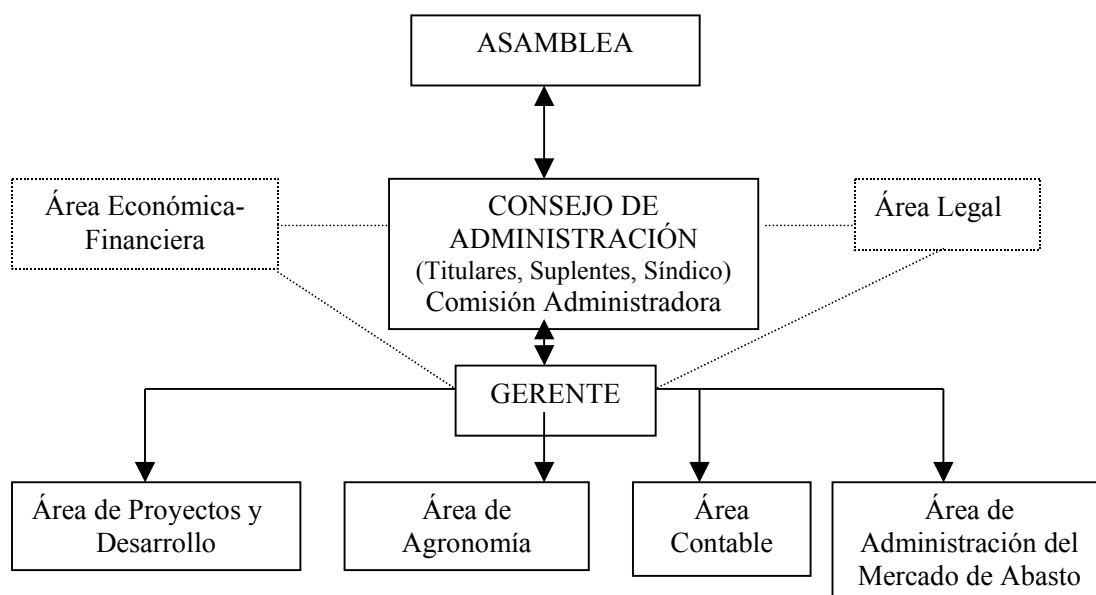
ASAMBLEA

Área Económica-Financiera

CONSEJO DE ADMINISTRACIÓN
(Titulares, Suplentes, Síndico)
Comisión Administradora

Área Legal

GERENTE

Área de Proyectos y Desarrollo

Área de Agronomía

Área Contable

Área de Administración del Mercado de Abasto